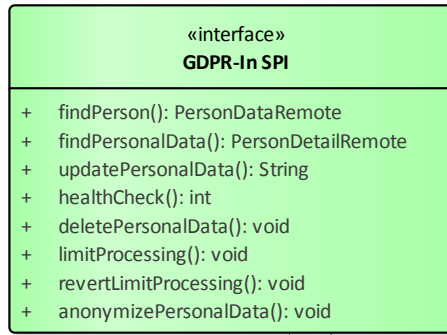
«interface»
GDPR-In SPI

+ findPerson(): PersonDataRemote
+ findPersonalData(): PersonDetailRemote
+ updatePersonalData(): String
+ healthCheck(): int
+ deletePersonalData(): void
+ limitProcessing(): void
+ revertLimitProcessing(): void
+ anonymizePersonalData(): void